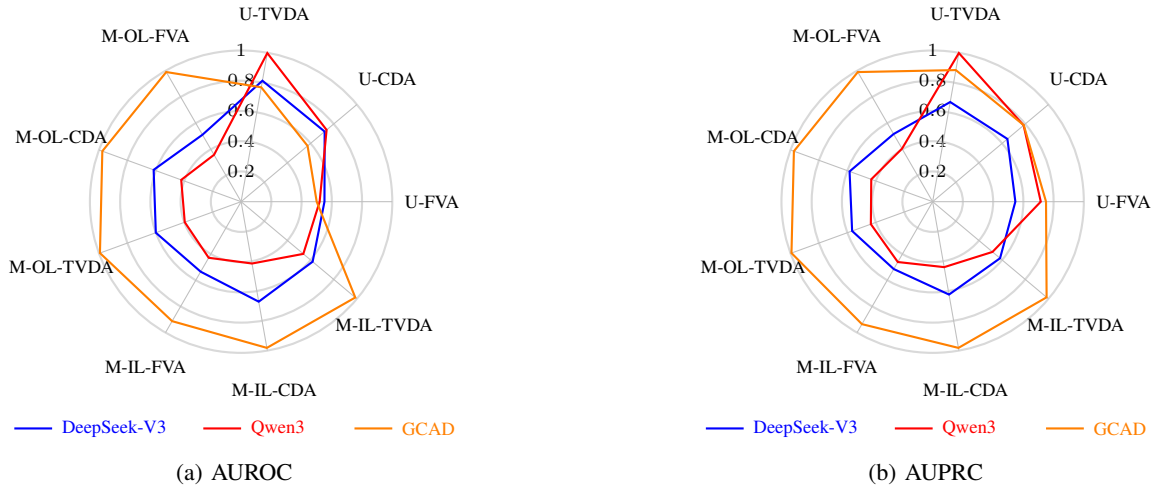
U-TVDA
M-OL-FVA
1
0.8
0.6
U-CDA
0.4
M-OL-CDA
0.2
U-FVA
M-OL-TVDA
M-IL-TVDA
M-IL-FVA
M-IL-CDA
DeepSeek-V3
Qwen3
GCAD
(a) AUROC

U-TVDA
M-OL-FVA
1
0.8
0.6
U-CDA
M-OL-CDA
0.4
0.2
U-FVA
M-OL-TVDA
M-IL-TVDA
M-IL-FVA
M-IL-CDA
DeepSeek-V3
Qwen3
GCAD
(b) AUPRC